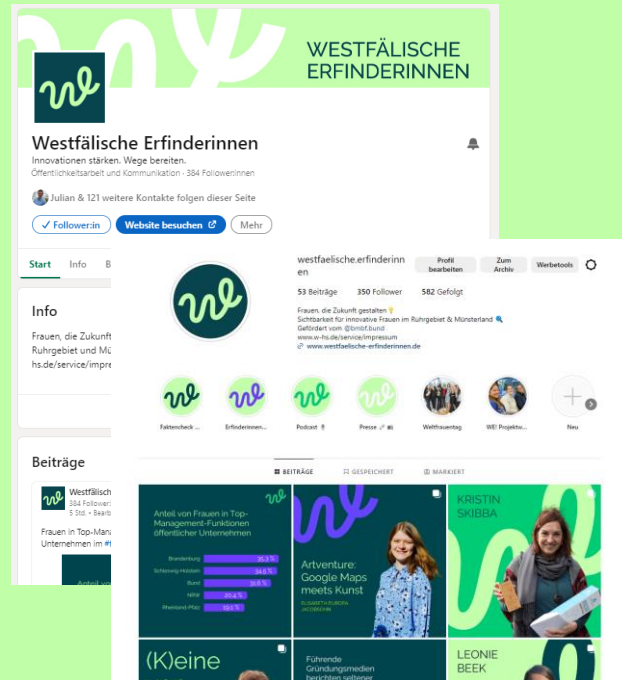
WESTFÄLISCHE ERFINDERINNEN

Westfälische Erfinderinnen
Innovationen stärken. Wege bereiten.
Öffentlichkeitsarbeit und Kommunikation · 384 Followerinnen

Julian & 121 weitere Kontakte folgen dieser Seite

✓ Follower:in
Website besuchen
Mehr

Start
Info
B

Info
Frauen, die Zukunft
Ruhrgebiet und Mü
hs.de/service/impre

Beiträge
Westfälisch
384 Follower
5 Std. • Bear
Frauen in Top-Mana
Unternehmen im #

westfaelische.erfinderinnen
Profil bearbeiten
Zum Archiv
Werbetools
53 Beiträge
350 Follower
582 Gefolgt
Frauen, die Zukunft gestalten
Sichtbarkeit für innovative Frauen im Ruhrgebiet & Münsterland
Gefördert vom @bmbf.bund
www.w-hs.de/service/impressum
www.westfaelische-erfinderinnen.de

Faktencheck ...
Erfinderinnen...
Podcast
Presse
Weltfrauentag
WE! Projektw...
Neu

BEITRÄGE
GESPEICHERT
MARKIERT

Anteil von Frauen in Top-Management-Funktionen öffentlicher Unternehmen
Brandenburg 35,3 %
Schleswig-Holstein 34,5 %
Bund 30,8 %
NRW 25,4 %
Rheinland-Pfalz 19,1 %

Artventure: Google Maps meets Kunst
ELISABETH EUROPA JACOBSOHN

KRISTIN SKIBBA

(K)eine

Führende Gründungsmedien berichten seltener

LEONIE BEEK